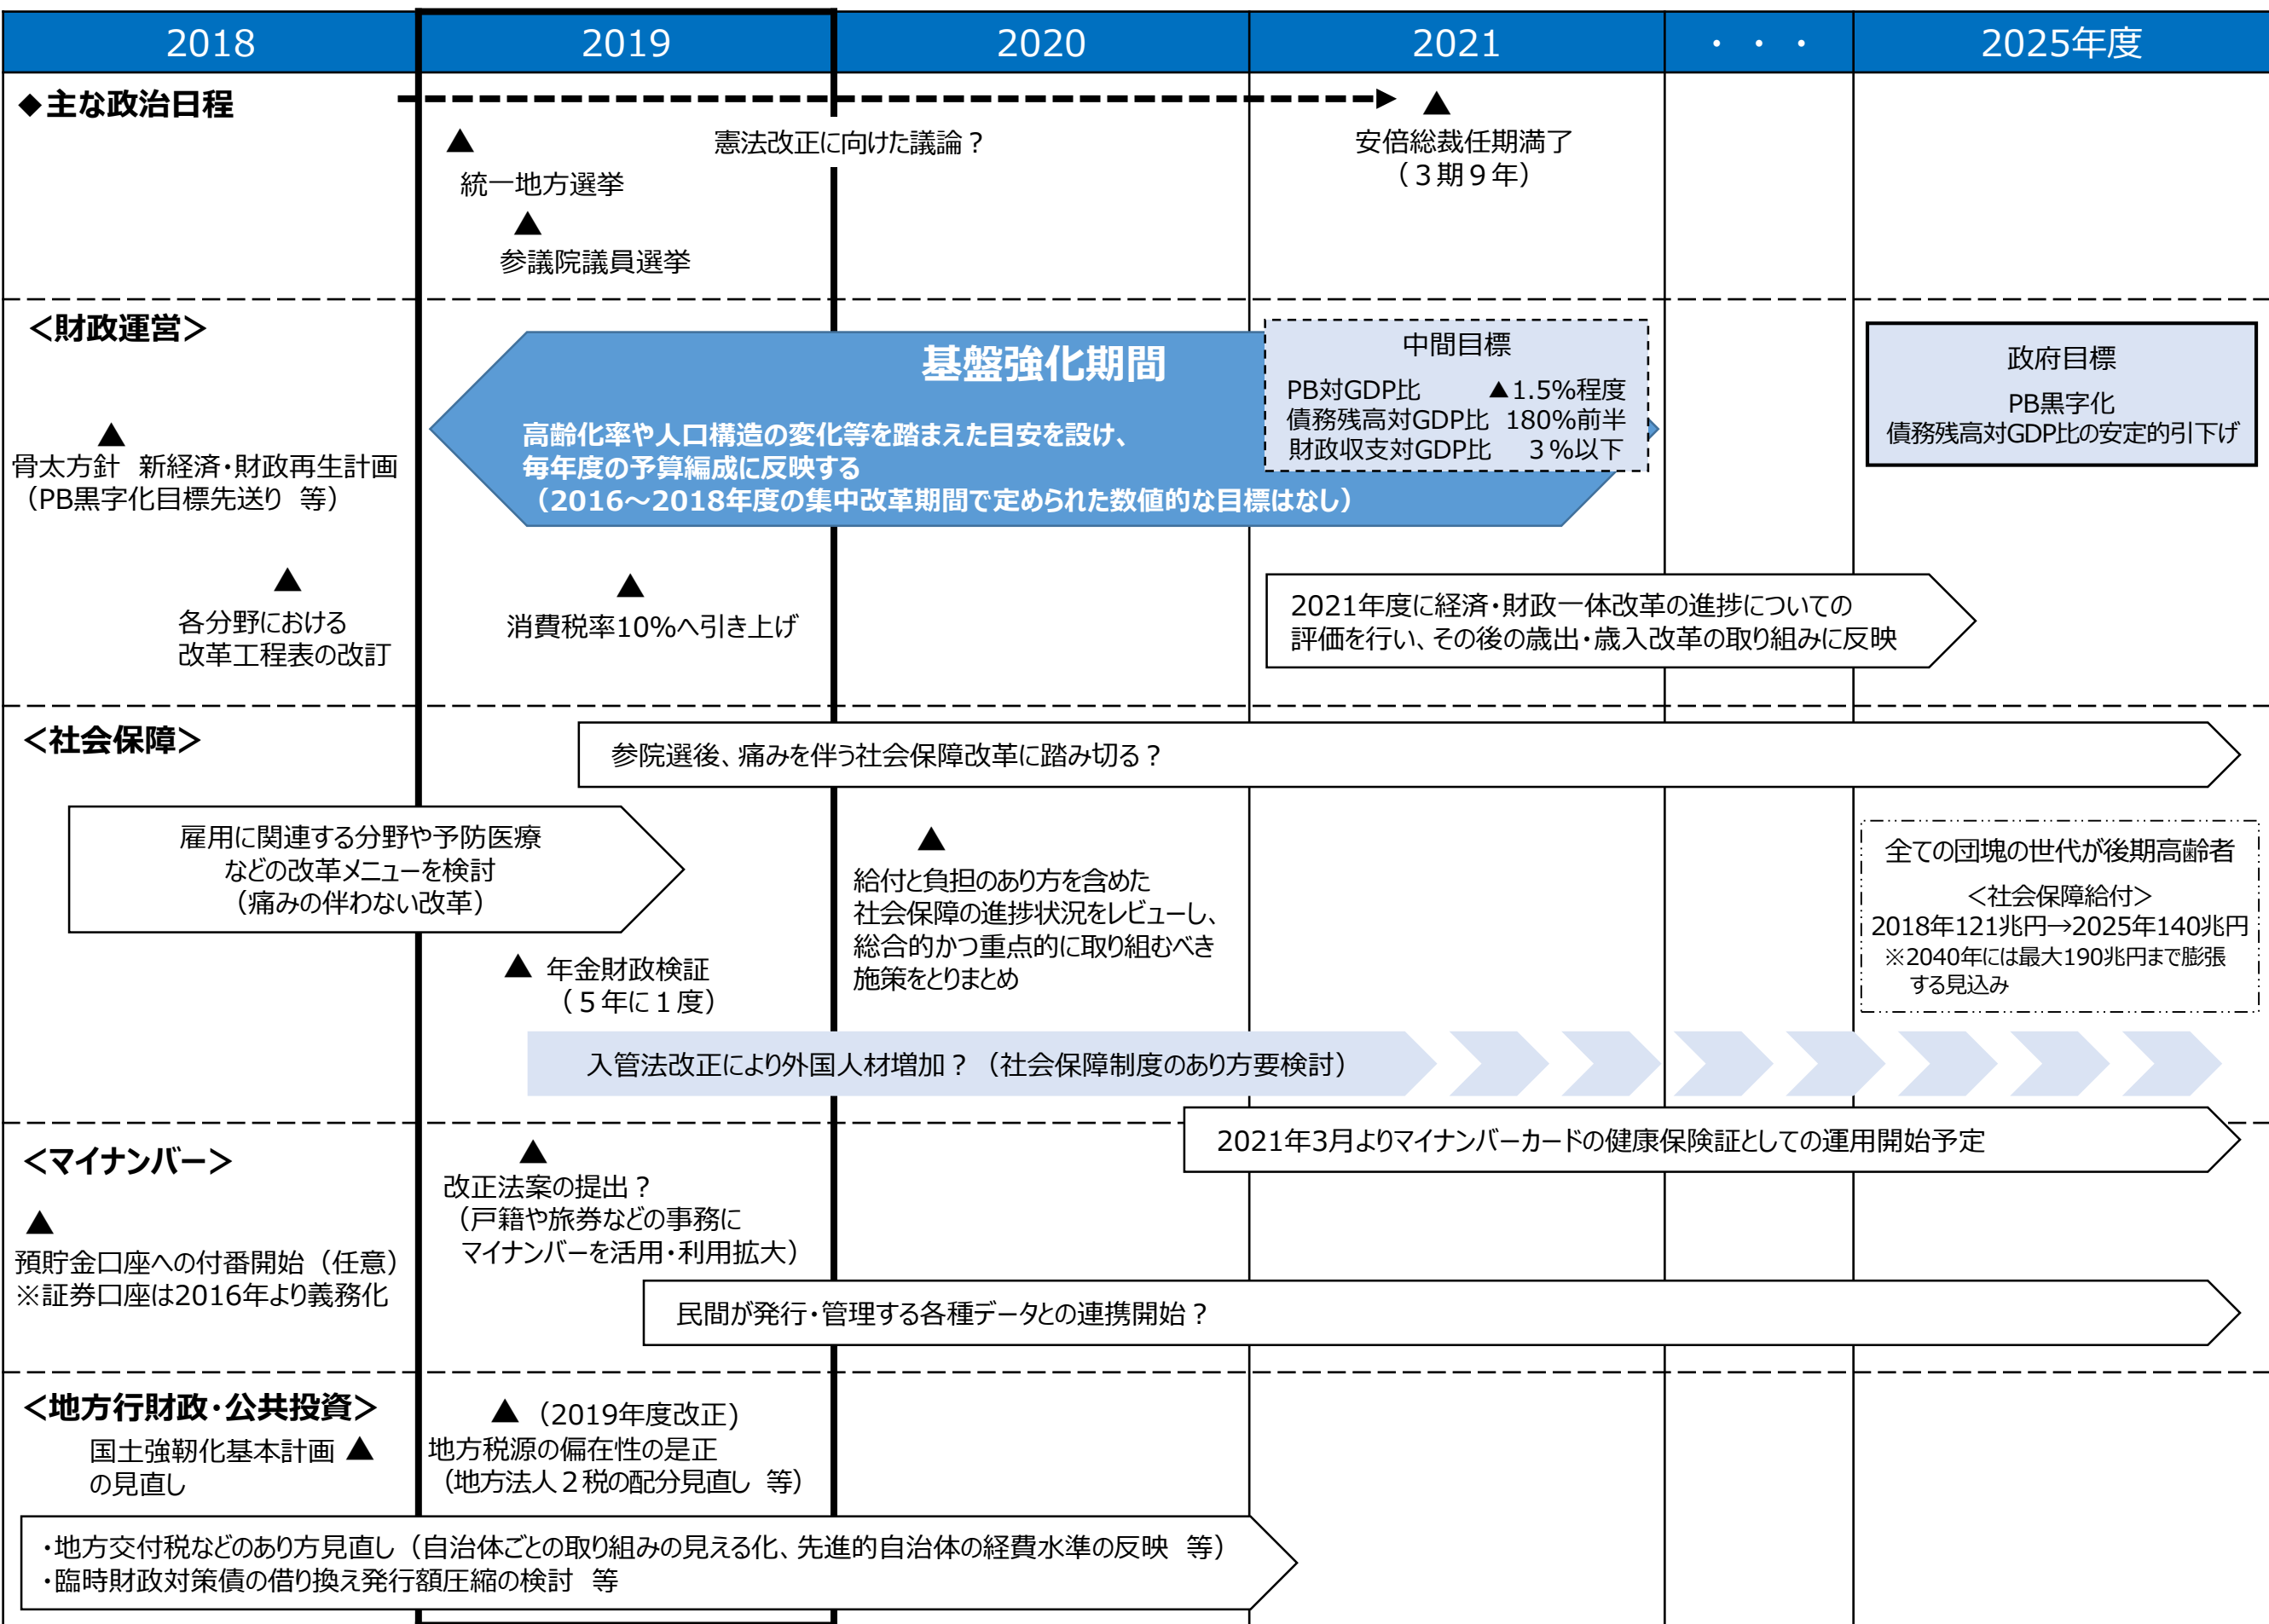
| 2018 | 2019 | 2020 | 2021 | ・・・ | 2025年度 |
|---|---|---|---|---|---|

◆主な政治日程

▲ 統一地方選挙

▲ 参議院議員選挙

憲法改正に向けた議論？

▲ 安倍総裁任期満了（３期９年）

＜財政運営＞

▲ 骨太方針　新経済・財政再生計画（PB黒字化目標先送り　等）

基盤強化期間

高齢化率や人口構造の変化等を踏まえた目安を設け、毎年度の予算編成に反映する（2016～2018年度の集中改革期間で定められた数値的な目標はなし）

中間目標
PB対GDP比　▲1.5%程度
債務残高対GDP比　180%前半
財政収支対GDP比　３%以下

政府目標
PB黒字化
債務残高対GDP比の安定的引下げ

▲ 各分野における改革工程表の改訂

▲ 消費税率10%へ引き上げ

2021年度に経済・財政一体改革の進捗についての評価を行い、その後の歳出・歳入改革の取り組みに反映

＜社会保障＞

参院選後、痛みを伴う社会保障改革に踏み切る？

雇用に関連する分野や予防医療などの改革メニューを検討（痛みの伴わない改革）

▲ 給付と負担のあり方を含めた社会保障の進捗状況をレビューし、総合的かつ重点的に取り組むべき施策をとりまとめ

全ての団塊の世代が後期高齢者
＜社会保障給付＞
2018年121兆円→2025年140兆円
※2040年には最大190兆円まで膨張する見込み

▲ 年金財政検証（５年に１度）

入管法改正により外国人材増加？（社会保障制度のあり方要検討）

＜マイナンバー＞

2021年3月よりマイナンバーカードの健康保険証としての運用開始予定

▲ 預貯金口座への付番開始（任意）
※証券口座は2016年より義務化

▲ 改正法案の提出？（戸籍や旅券などの事務にマイナンバーを活用・利用拡大）

民間が発行・管理する各種データとの連携開始？

＜地方行財政・公共投資＞

国土強靭化基本計画 ▲ の見直し

▲（2019年度改正）地方税源の偏在性の是正（地方法人２税の配分見直し　等）

・地方交付税などのあり方見直し（自治体ごとの取り組みの見える化、先進的自治体の経費水準の反映　等）
・臨時財政対策債の借り換え発行額圧縮の検討　等